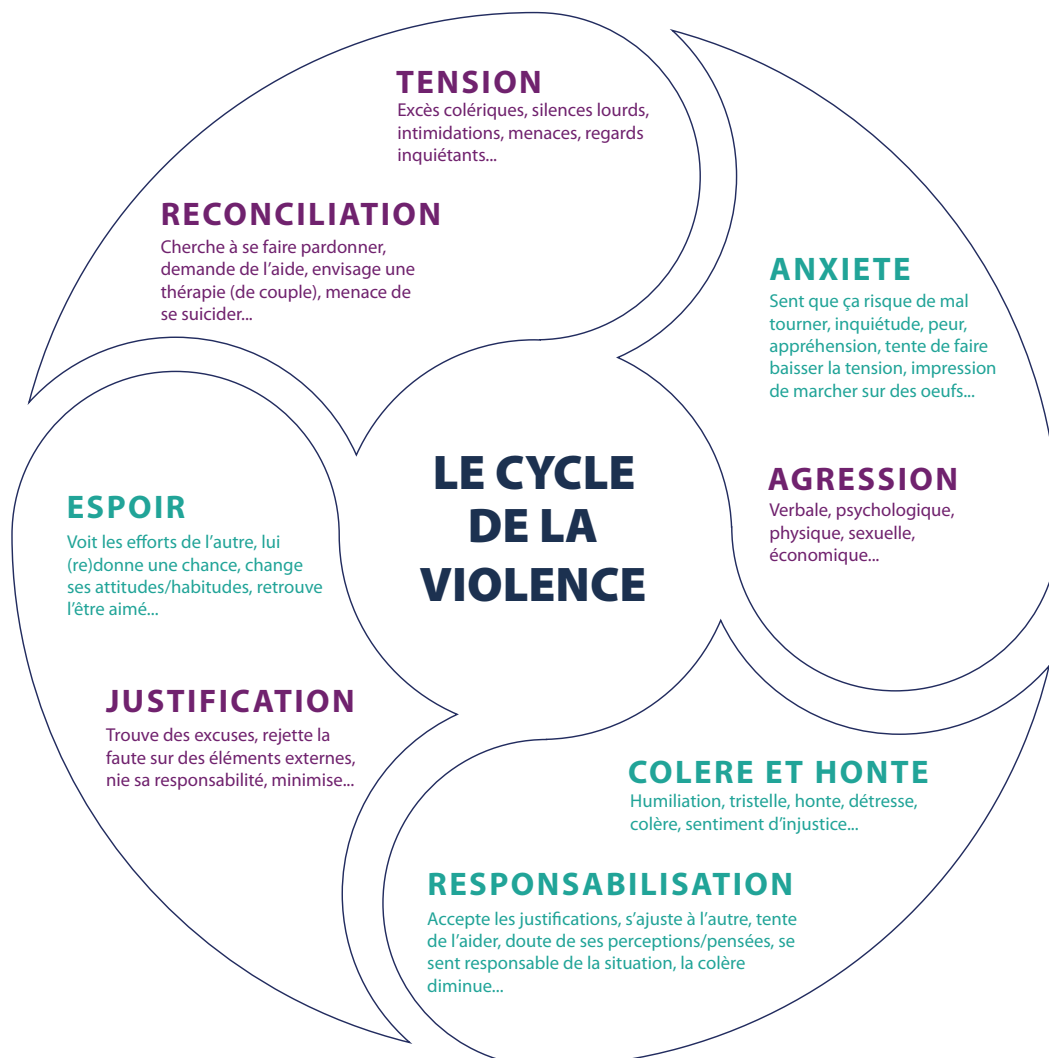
TENSION
Excès colériques, silences lourds, intimidations, menaces, regards inquiétants...

RECONCILIATION
Cherche à se faire pardonner, demande de l'aide, envisage une thérapie (de couple), menace de se suicider...

ANXIETE
Sent que ça risque de mal tourner, inquiétude, peur, appréhension, tente de faire baisser la tension, impression de marcher sur des oeufs...

LE CYCLE DE LA VIOLENCE

AGRESSION
Verbale, psychologique, physique, sexuelle, économique...

ESPOIR
Voit les efforts de l'autre, lui (re)donne une chance, change ses attitudes/habitudes, retrouve l'être aimé...

JUSTIFICATION
Trouve des excuses, rejette la faute sur des éléments externes, nie sa responsabilité, minimise...

COLERE ET HONTE
Humiliation, tristelle, honte, détresse, colère, sentiment d'injustice...

RESPONSABILISATION
Accepte les justifications, s'ajuste à l'autre, tente de l'aider, doute de ses perceptions/pensées, se sent responsable de la situation, la colère diminue...